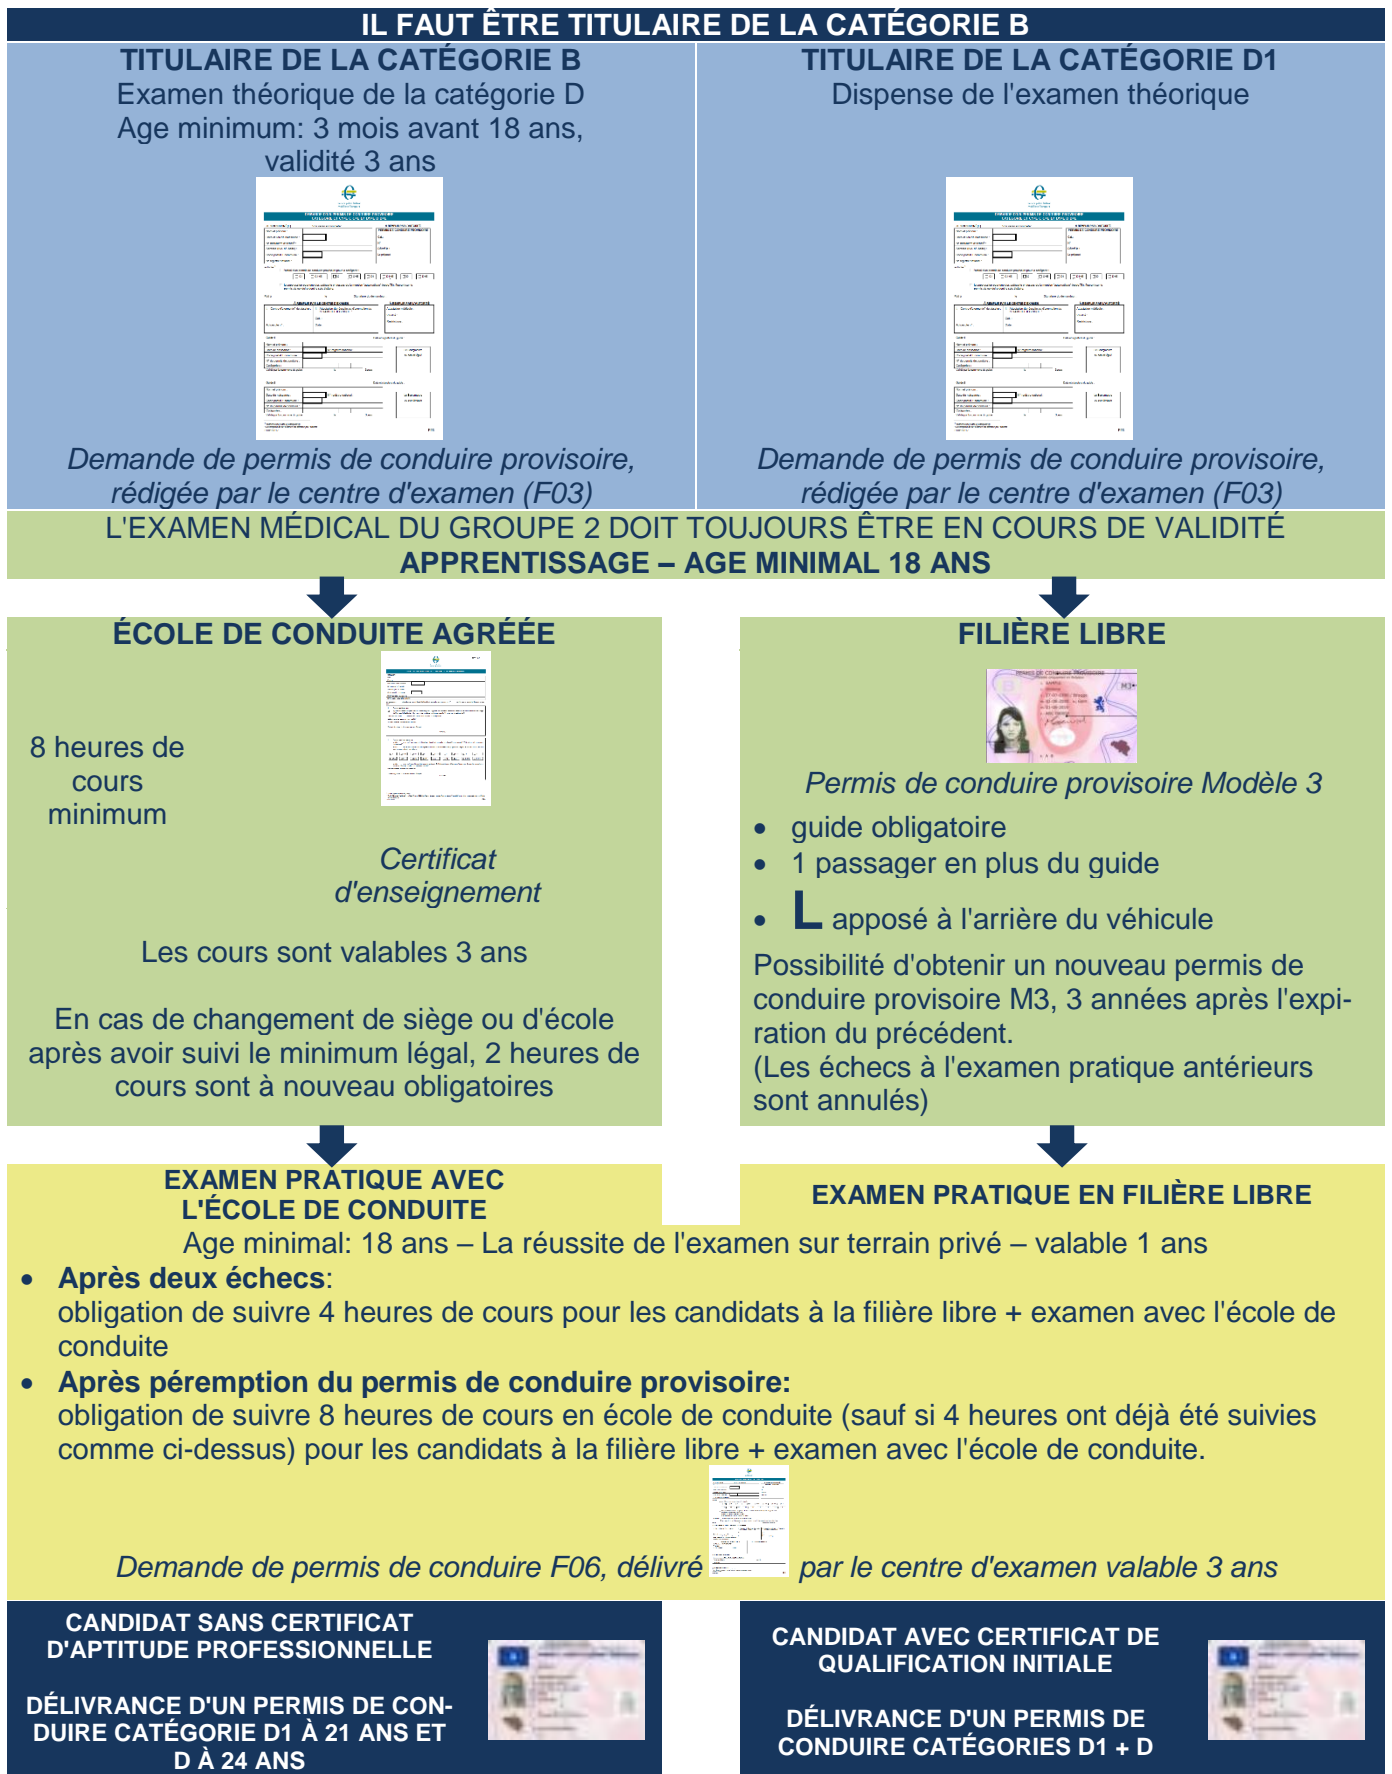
IL FAUT ÊTRE TITULAIRE DE LA CATÉGORIE B

TITULAIRE DE LA CATÉGORIE B
Examen théorique de la catégorie D
Age minimum: 3 mois avant 18 ans, validité 3 ans

Demande de permis de conduire provisoire, rédigée par le centre d'examen (F03)

TITULAIRE DE LA CATÉGORIE D1
Dispense de l'examen théorique

Demande de permis de conduire provisoire, rédigée par le centre d'examen (F03)

L'EXAMEN MÉDICAL DU GROUPE 2 DOIT TOUJOURS ÊTRE EN COURS DE VALIDITÉ
APPRENTISSAGE – AGE MINIMAL 18 ANS

ÉCOLE DE CONDUITE AGRÉÉE

8 heures de cours minimum

Certificat d'enseignement

Les cours sont valables 3 ans

En cas de changement de siège ou d'école après avoir suivi le minimum légal, 2 heures de cours sont à nouveau obligatoires

FILIÈRE LIBRE

Permis de conduire provisoire Modèle 3

• guide obligatoire
• 1 passager en plus du guide
• L apposé à l'arrière du véhicule

Possibilité d'obtenir un nouveau permis de conduire provisoire M3, 3 années après l'expiration du précédent.
(Les échecs à l'examen pratique antérieurs sont annulés)

EXAMEN PRATIQUE AVEC L'ÉCOLE DE CONDUITE

EXAMEN PRATIQUE EN FILIÈRE LIBRE

Age minimal: 18 ans – La réussite de l'examen sur terrain privé – valable 1 ans

• Après deux échecs:
obligation de suivre 4 heures de cours pour les candidats à la filière libre + examen avec l'école de conduite
• Après péremption du permis de conduire provisoire:
obligation de suivre 8 heures de cours en école de conduite (sauf si 4 heures ont déjà été suivies comme ci-dessus) pour les candidats à la filière libre + examen avec l'école de conduite.

Demande de permis de conduire F06, délivré par le centre d'examen valable 3 ans

CANDIDAT SANS CERTIFICAT D'APTITUDE PROFESSIONNELLE

DÉLIVRANCE D'UN PERMIS DE CONDUIRE CATÉGORIE D1 À 21 ANS ET D À 24 ANS

CANDIDAT AVEC CERTIFICAT DE QUALIFICATION INITIALE

DÉLIVRANCE D'UN PERMIS DE CONDUIRE CATÉGORIES D1 + D